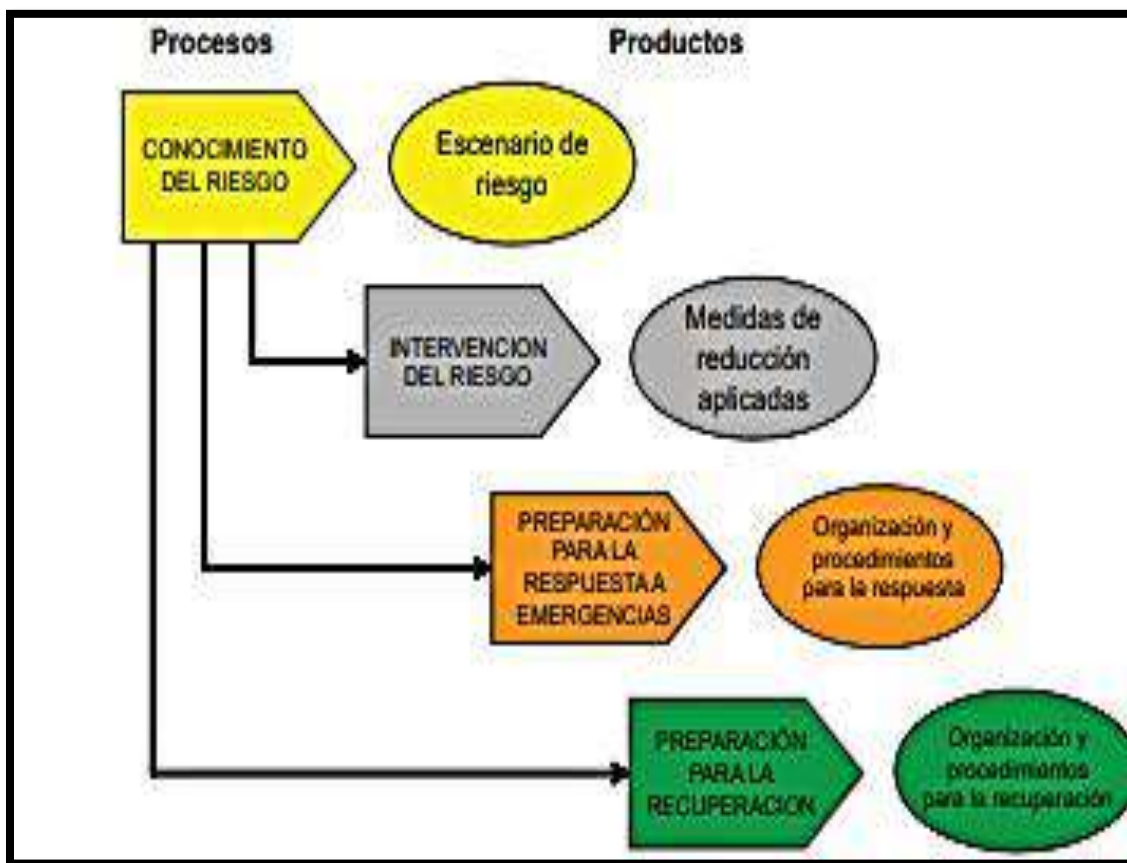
Procesos

Productos

CONOCIMIENTO DEL RIESGO

Escenario de riesgo

INTERVENCION DEL RIESGO

Medidas de reducción aplicadas

PREPARACIÓN PARA LA RESPUESTA A EMERGENCIAS

Organización y procedimientos para la respuesta

PREPARACIÓN PARA LA RECUPERACION

Organización y procedimientos para la recuperación